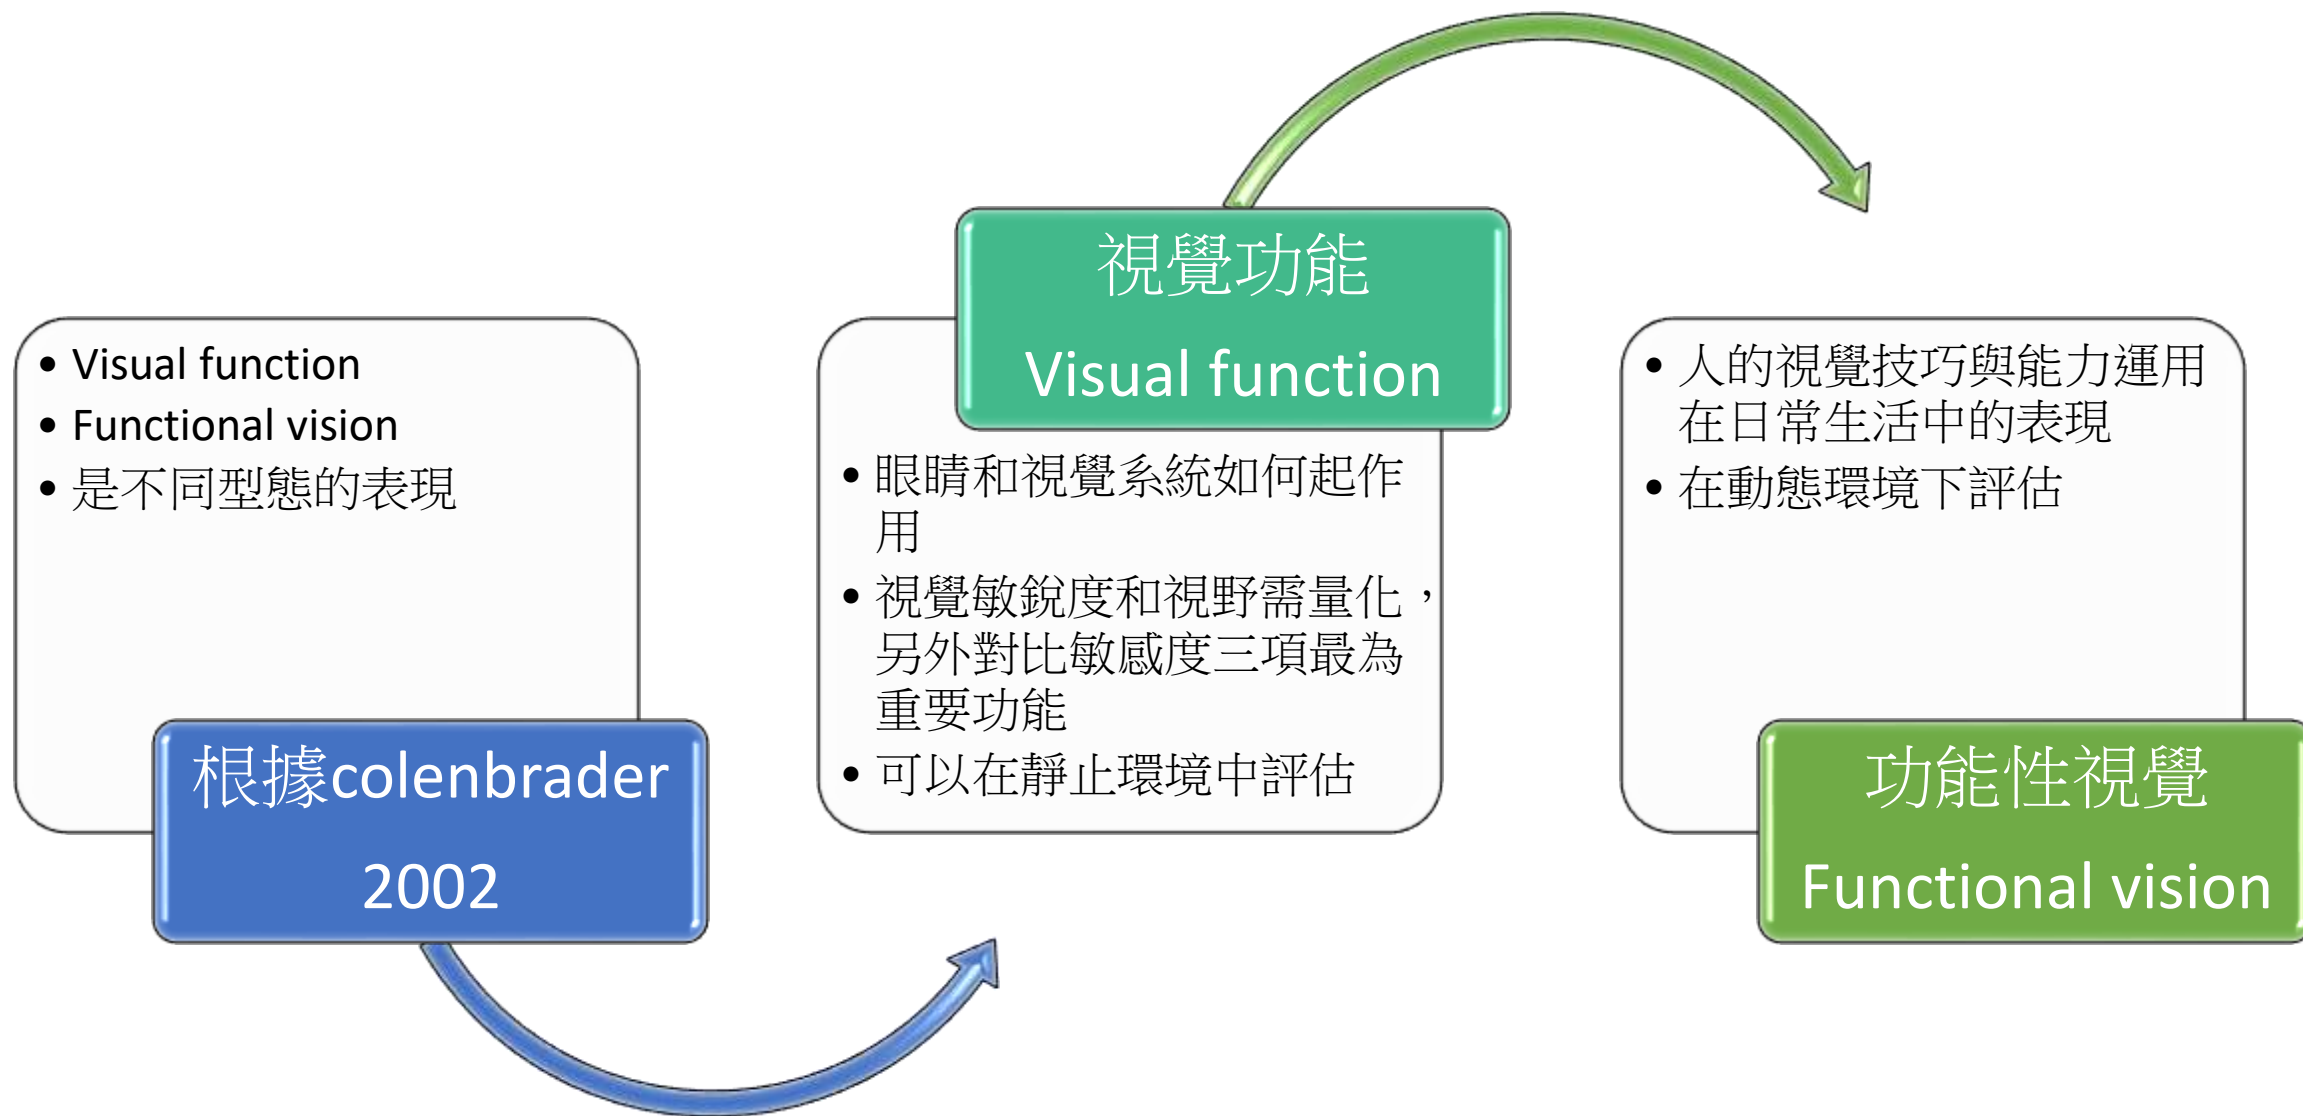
• Visual function
• Functional vision
• 是不同型態的表現

根據colenbrader

2002

視覺功能

Visual function

• 眼睛和視覺系統如何起作用
• 視覺敏銳度和視野需量化，另外對比敏感度三項最為重要功能
• 可以在靜止環境中評估

• 人的視覺技巧與能力運用在日常生活中的表現
• 在動態環境下評估

功能性視覺

Functional vision